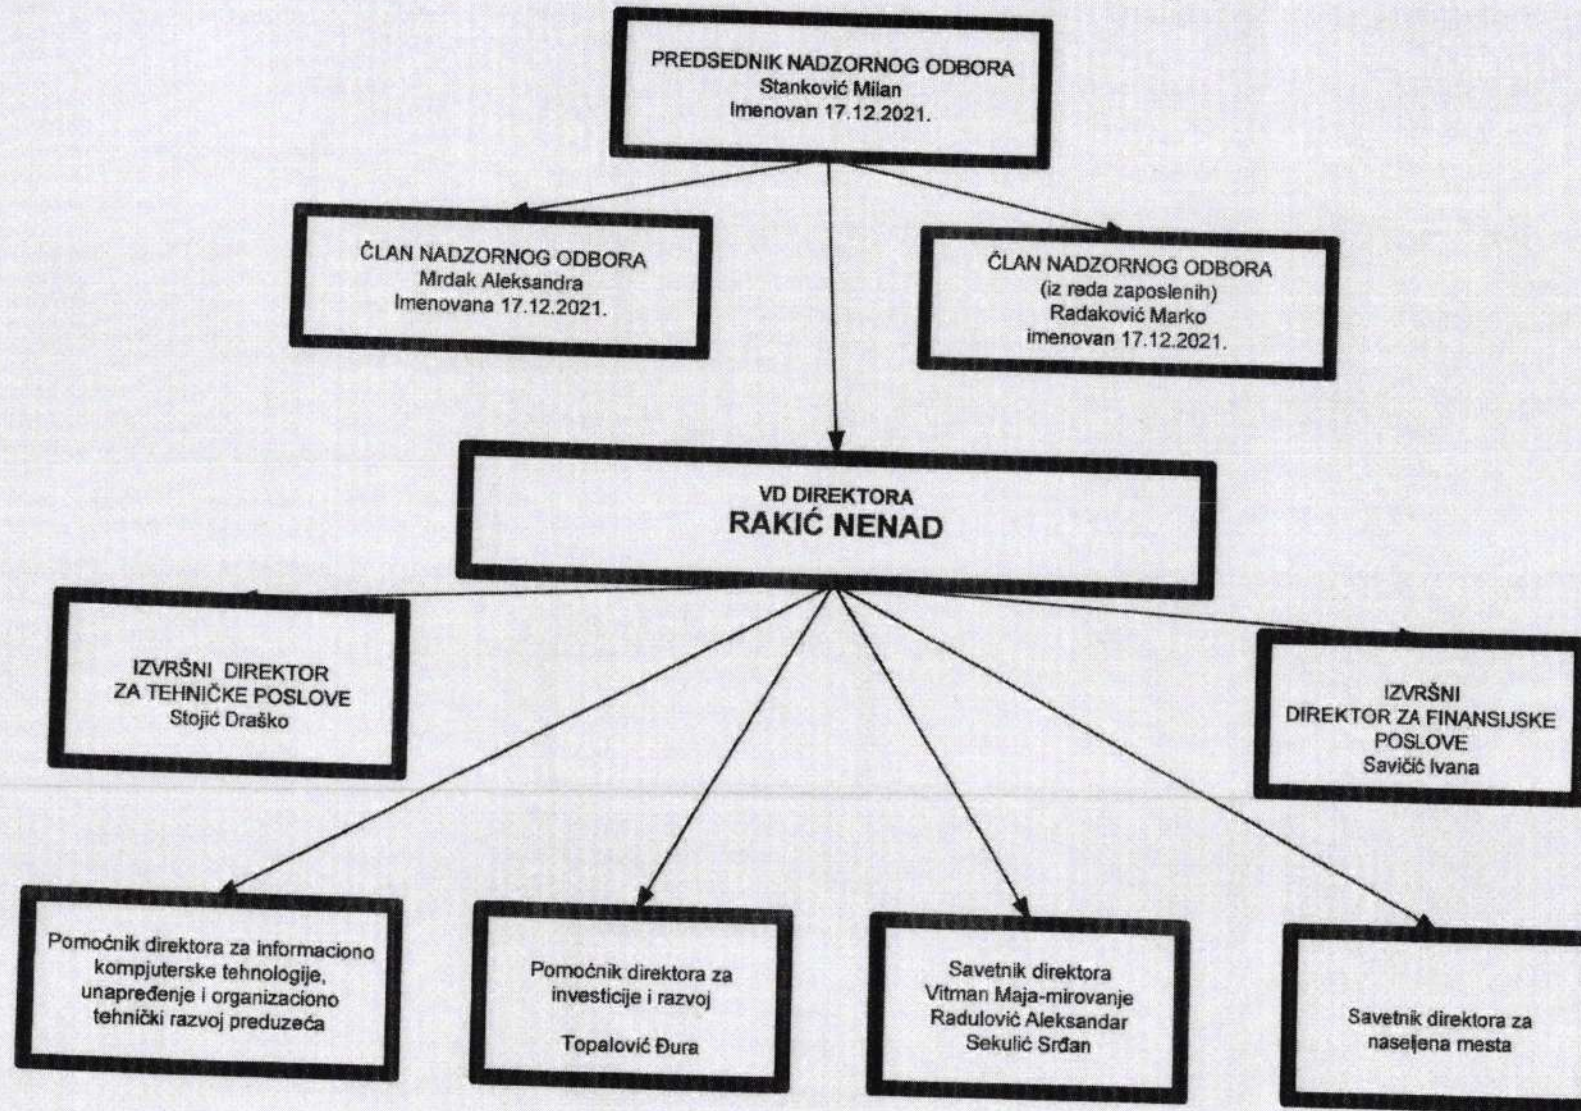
PREDSEDNIK NADZORNOG ODBORA
Stanković Milan
Imenovan 17.12.2021.

ČLAN NADZORNOG ODBORA
Mrdak Aleksandra
Imenovana 17.12.2021.

ČLAN NADZORNOG ODBORA
(iz reda zaposlenih)
Radaković Marko
imenovan 17.12.2021.

VD DIREKTORA
RAKIĆ NENAD

IZVRŠNI DIREKTOR
ZA TEHNIČKE POSLOVE
Stojić Draško

IZVRŠNI
DIREKTOR ZA FINANSIJSKE
POSLOVE
Savičić Ivana

Pomoćnik direktora za informaciono kompjuterske tehnologije, unapređenje i organizaciono tehnički razvoj preduzeća

Pomoćnik direktora za investicije i razvoj

Topalović Đura

Savetnik direktora
Vitman Maja-mirovanje
Radulović Aleksandar
Sekulić Srđan

Savetnik direktora za naseljena mesta